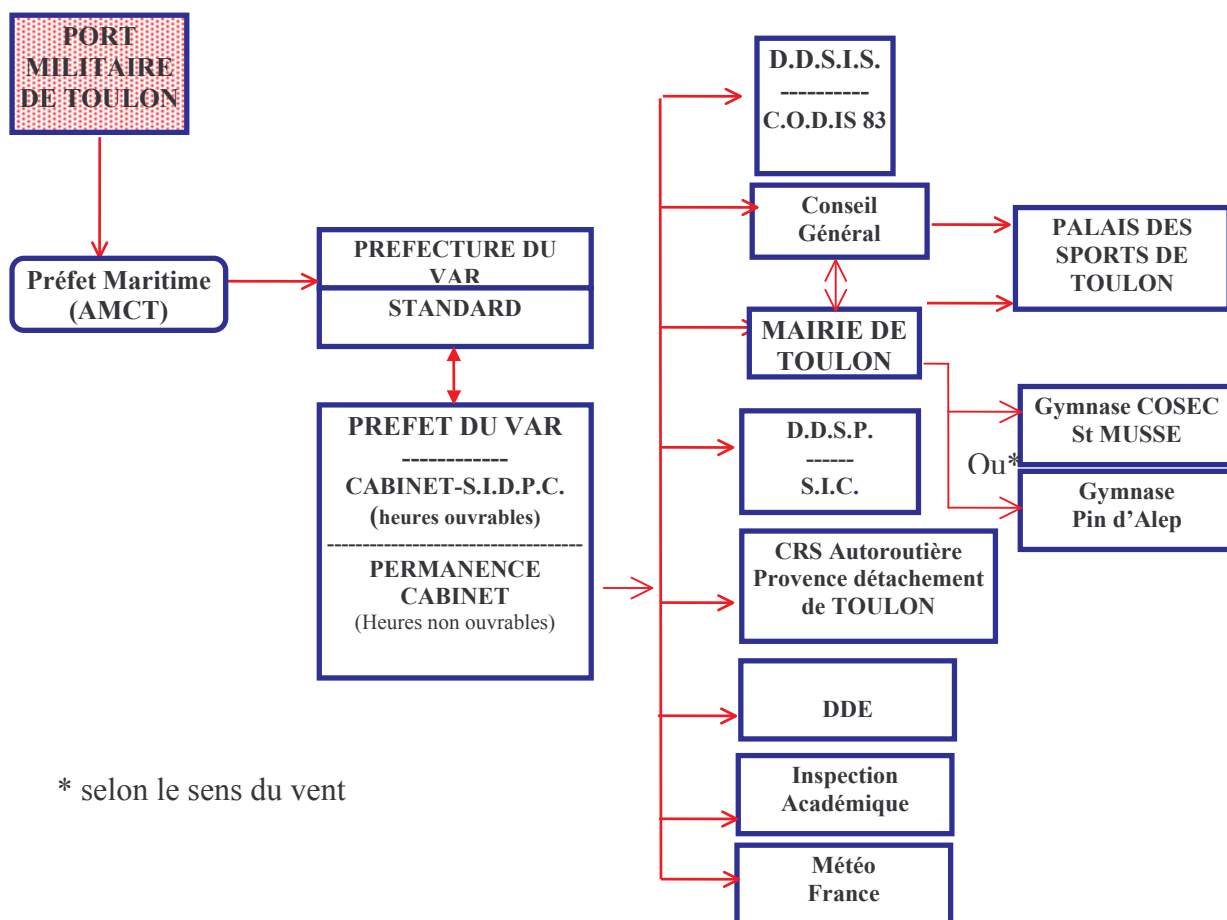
PORT MILITAIRE DE TOULON

Préfet Maritime (AMCT)

PREFECTURE DU VAR

STANDARD

PREFET DU VAR
------------
CABINET-S.I.D.P.C.
(heures ouvrables)
-----------------------------------
PERMANENCE CABINET
(Heures non ouvrables)

D.D.S.I.S.
----------
C.O.D.IS 83

Conseil Général

PALAIS DES SPORTS DE TOULON

MAIRIE DE TOULON

Gymnase COSEC St MUSSE

Ou*

Gymnase Pin d'Alep

D.D.S.P.
------
S.I.C.

CRS Autoroutière Provence détachement de TOULON

DDE

Inspection Académique

Météo France

* selon le sens du vent